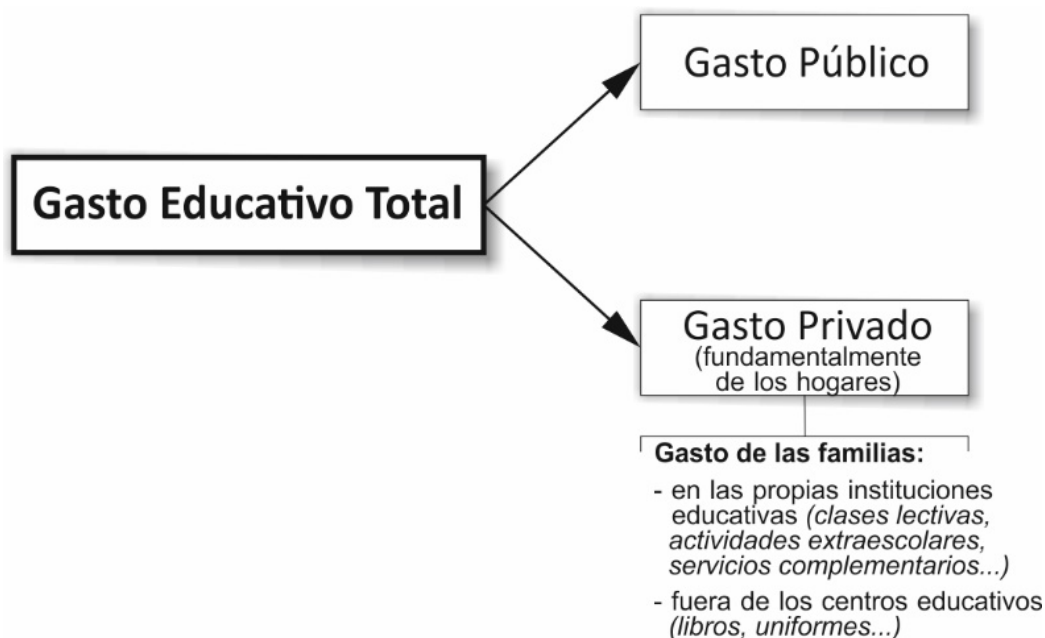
Gasto Educativo Total

Gasto Público

Gasto Privado
(fundamentalmente de los hogares)

Gasto de las familias:
- en las propias instituciones educativas (clases lectivas, actividades extraescolares, servicios complementarios...)
- fuera de los centros educativos (libros, uniformes...)